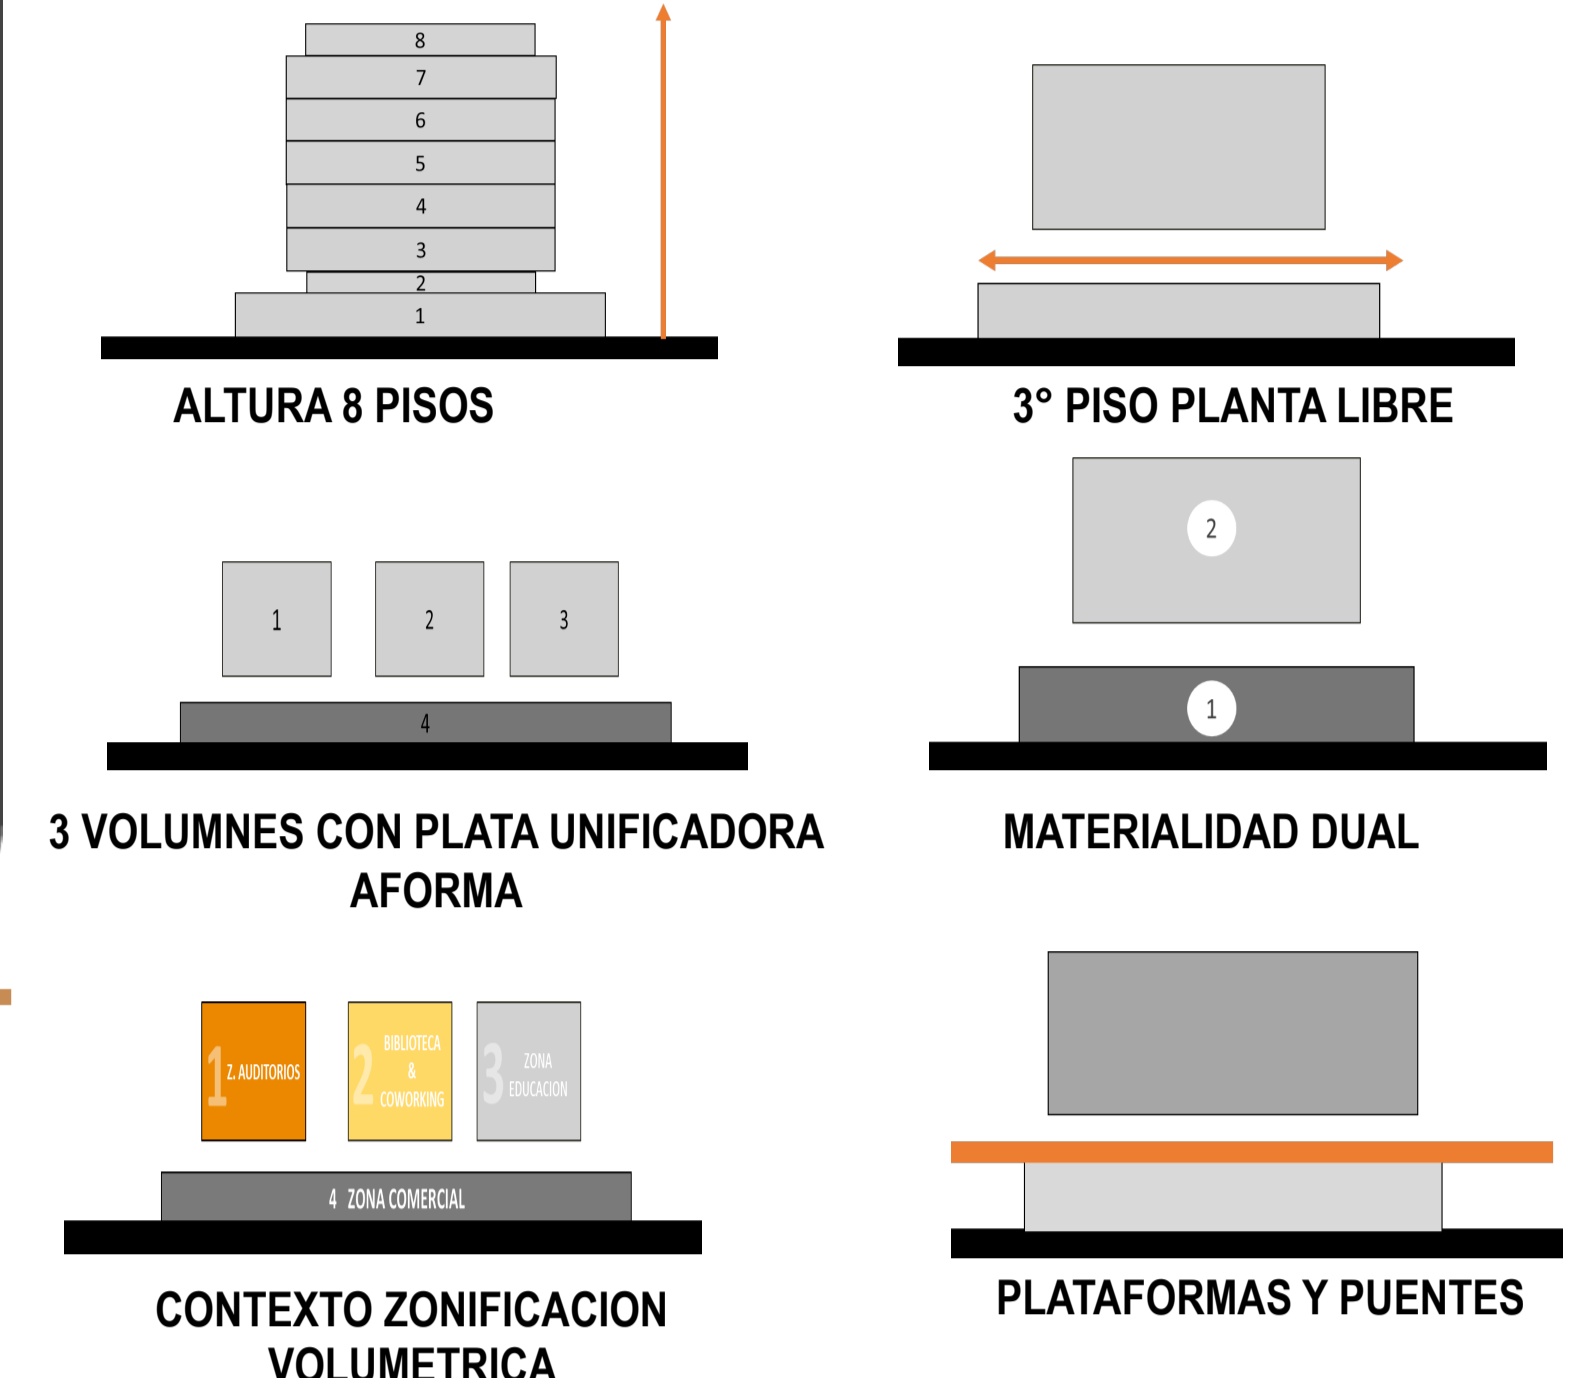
8
7
6
5
4
3
2
1

ALTURA 8 PISOS

3° PISO PLANTA LIBRE

1
2
3
4

3 VOLUMNES CON PLATA UNIFICADORA AFORMA

2
1

MATERIALIDAD DUAL

1 Z. AUDITORIOS

2 BIBLIOTECA & COWORKING

3 ZONA EDUCACION

4 ZONA COMERCIAL

CONTEXTO ZONIFICACION VOLUMETRICA

PLATAFORMAS Y PUENTES